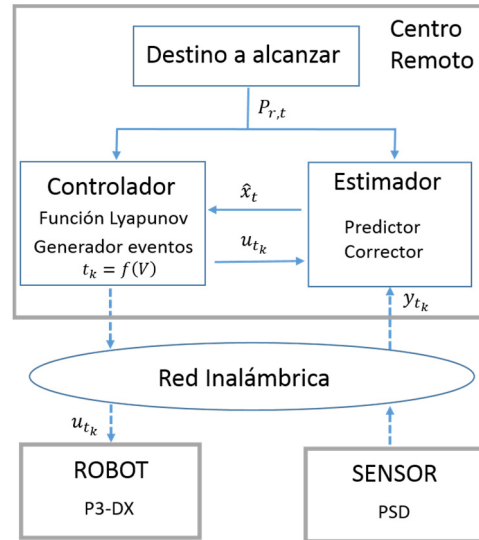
Centro Remoto

Destino a alcanzar

$P_{r,t}$

Controlador
Función Lyapunov
Generador eventos
$t_k = f(V)$

$\hat{x}_t$

$u_{t_k}$

Estimador
Predictor
Corrector

$y_{t_k}$

Red Inalámbrica

$u_{t_k}$

ROBOT
P3-DX

SENSOR
PSD